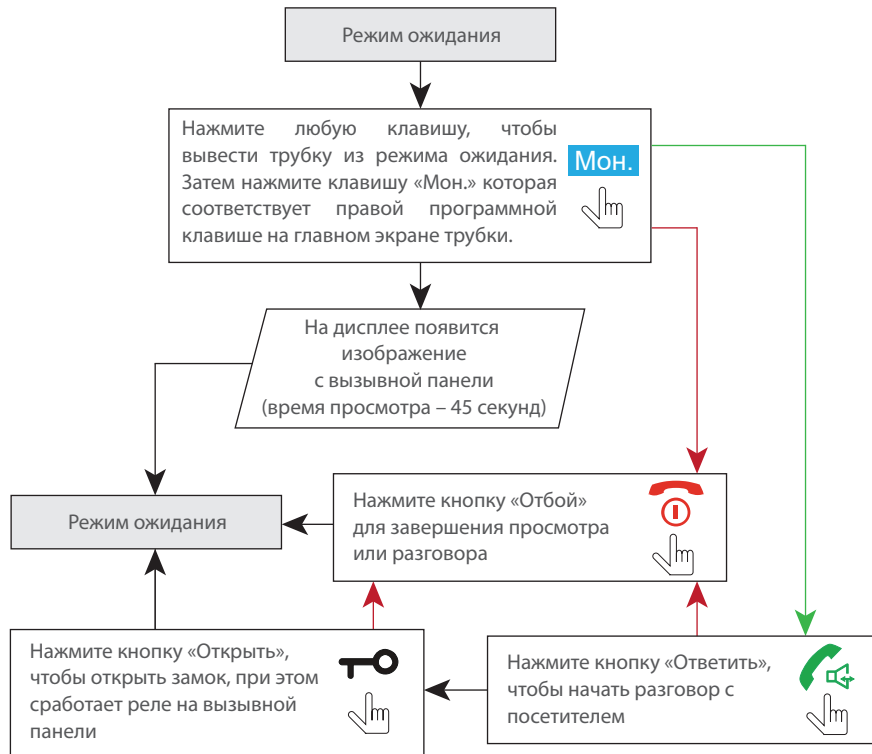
Режим ожидания

Нажмите любую клавишу, чтобы вывести трубку из режима ожидания. Затем нажмите клавишу «Мон.» которая соответствует правой программной клавише на главном экране трубки.

Мон.

На дисплее появится изображение с вызывной панели (время просмотра – 45 секунд)

Режим ожидания

Нажмите кнопку «Отбой» для завершения просмотра или разговора

Нажмите кнопку «Открыть», чтобы открыть замок, при этом сработает реле на вызывной панели

Нажмите кнопку «Ответить», чтобы начать разговор с посетителем